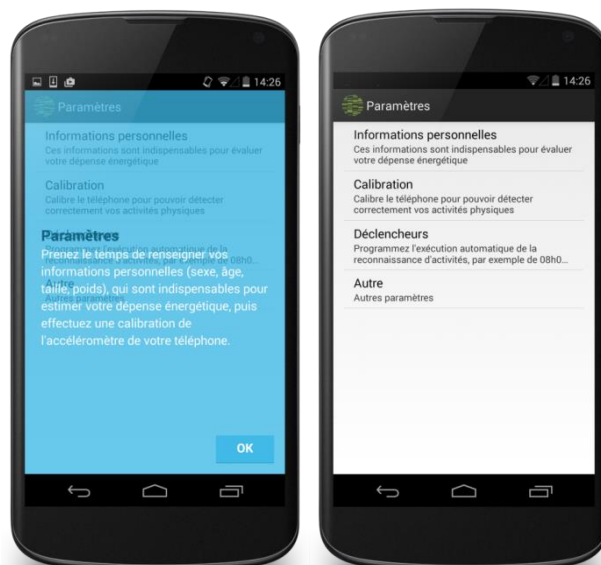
14:26

Paramètres

Informations personnelles
Ces informations sont indispensables pour évaluer votre dépense énergétique

Calibration
Calibre le téléphone pour pouvoir détecter correctement vos activités physiques

Paramètres
Prenez le temps de renseigner vos informations personnelles (sexe, âge, taille, poids), qui sont indispensables pour estimer votre dépense énergétique, puis effectuez une calibration de l'accéléromètre de votre téléphone.

OK

14:26

Paramètres

Informations personnelles
Ces informations sont indispensables pour évaluer votre dépense énergétique

Calibration
Calibre le téléphone pour pouvoir détecter correctement vos activités physiques

Déclencheurs
Programmez l'exécution automatique de la reconnaissance d'activités, par exemple de 08h0...

Autre
Autres paramètres